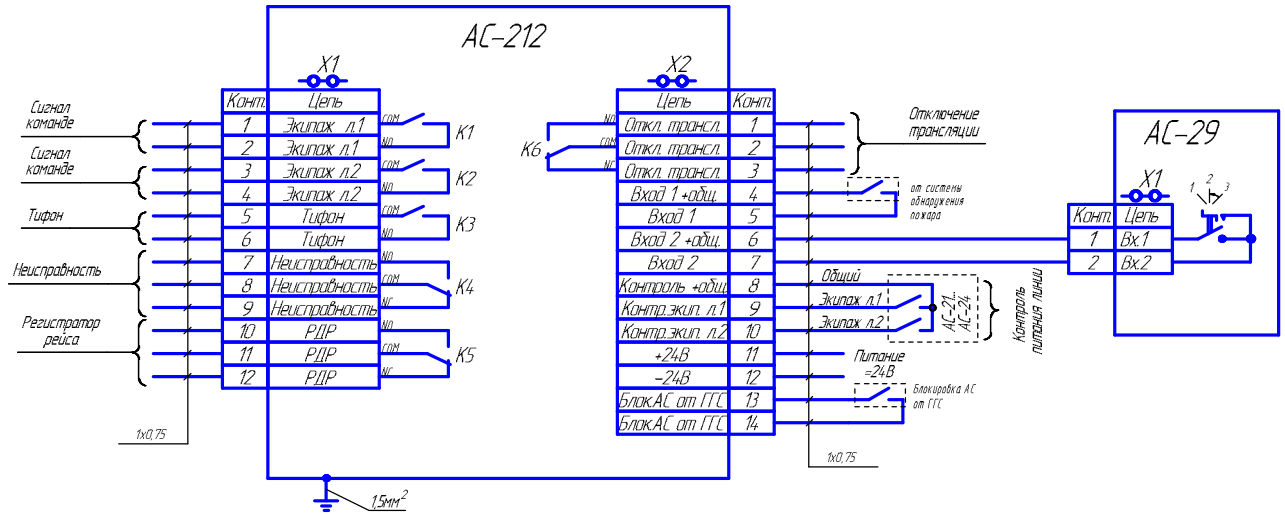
АС-212

X1

| Конт. | Цепь |
|---|---|
| 1 | Экипаж л.1 |
| 2 | Экипаж л.1 |
| 3 | Экипаж л.2 |
| 4 | Экипаж л.2 |
| 5 | Тифон |
| 6 | Тифон |
| 7 | Неисправность |
| 8 | Неисправность |
| 9 | Неисправность |
| 10 | РДР |
| 11 | РДР |
| 12 | РДР |

Сигнал команде
Сигнал команде
Тифон
Неисправность
Регистратор рейса
1х0,75

COM NO K1
COM NO K2
COM NO K3
NO COM NC K4
NO COM NC K5

X2

| Цепь | Конт. |
|---|---|
| Откл. трансл. | 1 |
| Откл. трансл. | 2 |
| Откл. трансл. | 3 |
| Вход 1 +общ. | 4 |
| Вход 1 | 5 |
| Вход 2 +общ. | 6 |
| Вход 2 | 7 |
| Контроль +общ | 8 |
| Контр.экип. л.1 | 9 |
| Контр.экип. л.2 | 10 |
| +24В | 11 |
| -24В | 12 |
| Блок.АС от ГГС | 13 |
| Блок.АС от ГГС | 14 |

K6 NO COM NC

Отключение трансляции
от системы обнаружения пожара
Общий
Экипаж л.1
Экипаж л.2
АС-21... АС-24
Контроль питания линии
Питание =24В
Блокировка АС от ГГС
1х0,75
1,5мм$^2$

АС-29

X1

| Конт. | Цепь |
|---|---|
| 1 | Вх.1 |
| 2 | Вх.2 |

1 2 3